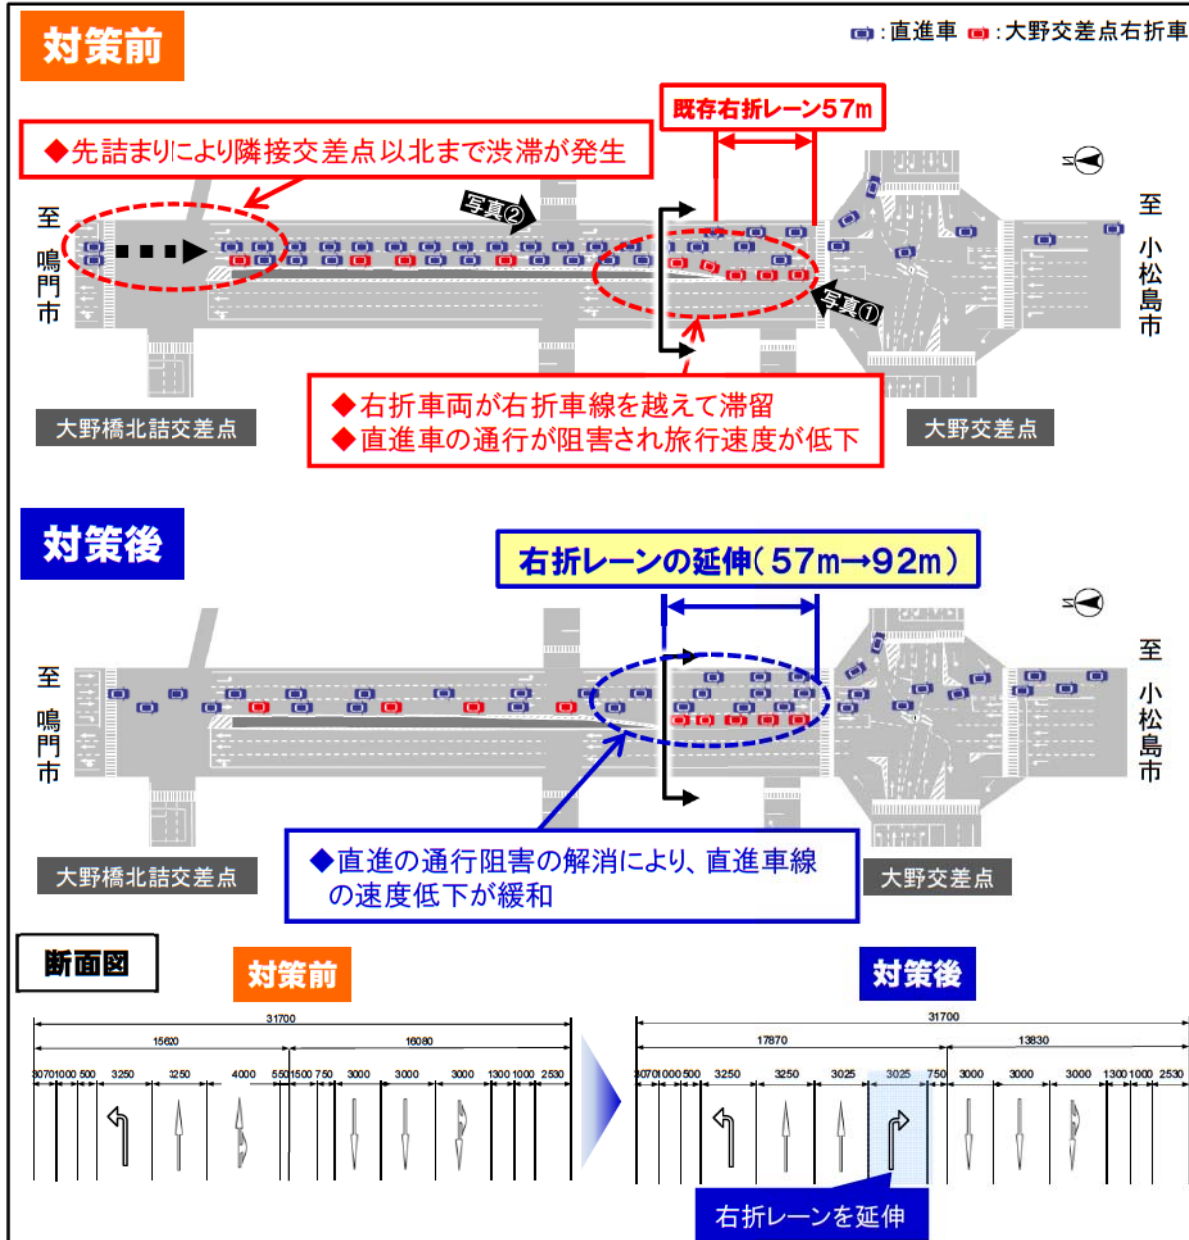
対策前

:直進車 :大野交差点右折車

既存右折レーン57m

◆先詰まりにより隣接交差点以北まで渋滞が発生

写真②

至
鳴門市

至
小松島市

写真①

◆右折車両が右折車線を越えて滞留
◆直進車の通行が阻害され旅行速度が低下

大野橋北詰交差点

大野交差点

対策後

右折レーンの延伸（57m→92m）

至
鳴門市

至
小松島市

◆直進の通行阻害の解消により、直進車線の速度低下が緩和

大野橋北詰交差点

大野交差点

断面図

対策前

31700
15620
16080
3070 1000 500 3250 3250 4000 550 1500 750 3000 3000 3000 1300 1000 2530

対策後

31700
17870
13830
3070 1000 500 3250 3250 3025 3025 750 3000 3000 3000 1300 1000 2530

右折レーンを延伸